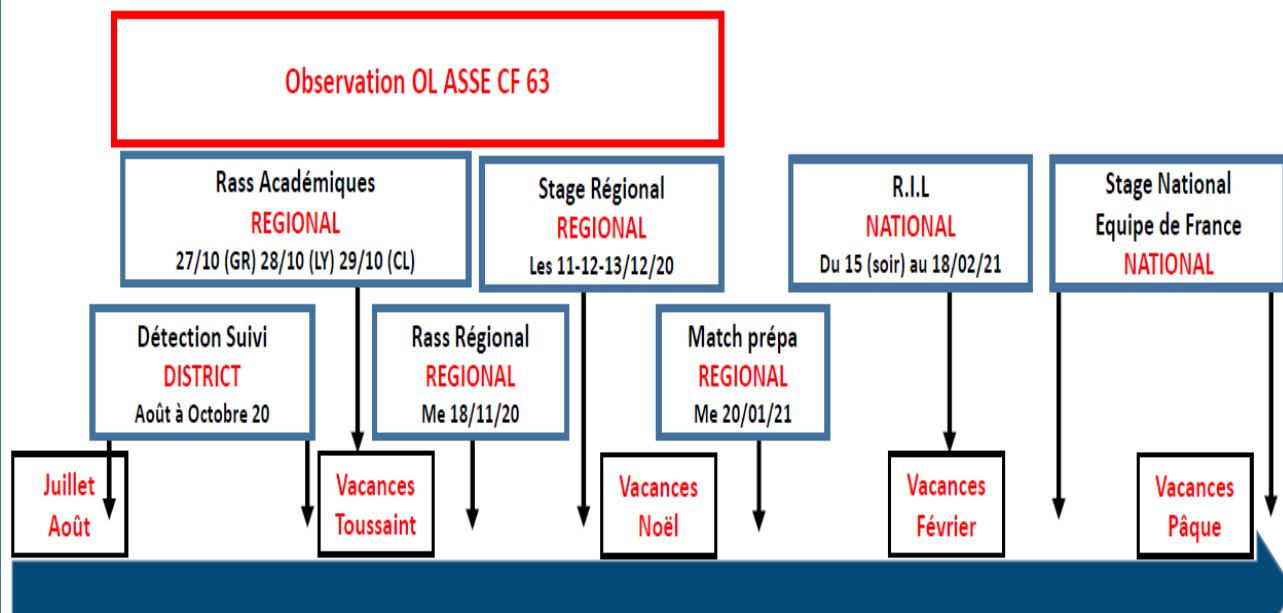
Observation OL ASSE CF 63

Rass Académiques
REGIONAL
27/10 (GR) 28/10 (LY) 29/10 (CL)

Stage Régional
REGIONAL
Les 11-12-13/12/20

R.I.L
NATIONAL
Du 15 (soir) au 18/02/21

Stage National
Equipe de France
NATIONAL

Détection Suivi
DISTRICT
Août à Octobre 20

Rass Régional
REGIONAL
Me 18/11/20

Match prépa
REGIONAL
Me 20/01/21

Juillet
Août

Vacances
Toussaint

Vacances
Noël

Vacances
Février

Vacances
Pâque